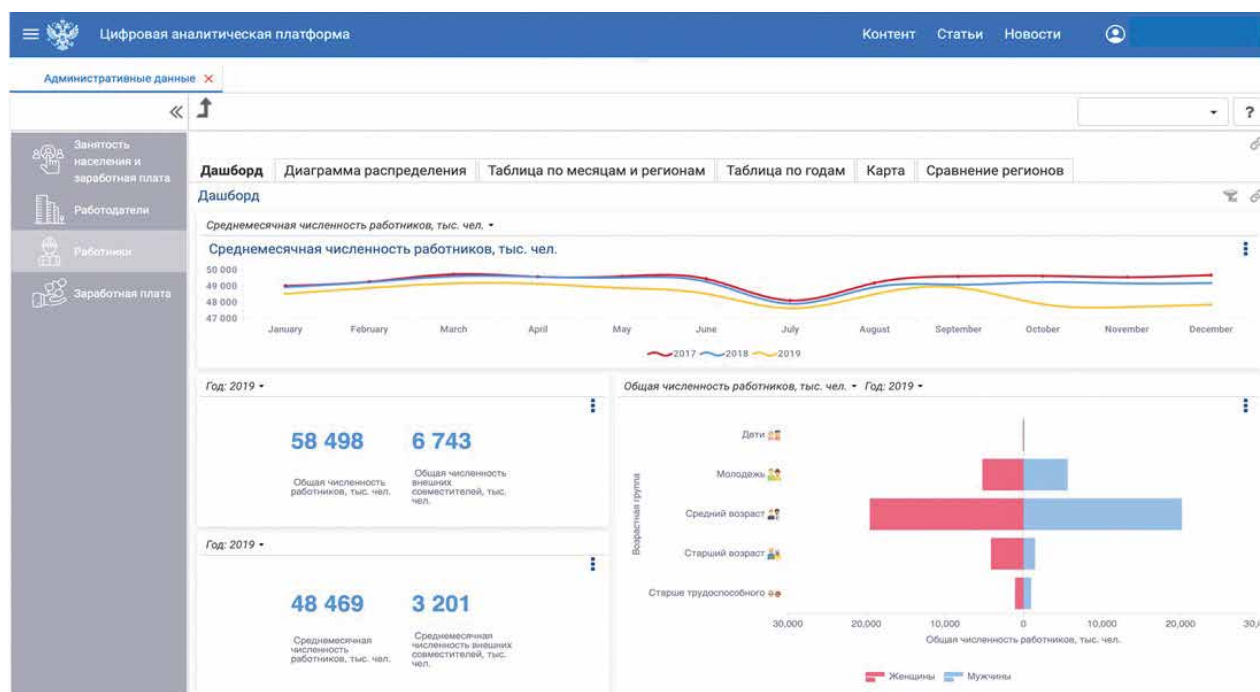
Цифровая аналитическая платформа
Контент Статьи Новости

Административные данные ×

«

?

Занятость населения и заработная плата
Работодатели
Работники
Заработная плата

Дашборд | Диаграмма распределения | Таблица по месяцам и регионам | Таблица по годам | Карта | Сравнение регионов

Дашборд

Среднемесячная численность работников, тыс. чел. ▾

Среднемесячная численность работников, тыс. чел.

50 000
49 000
48 000
47 000
January February March April May June July August September October November December

2017 2018 2019

Год: 2019 ▾

58 498
Общая численность работников, тыс. чел.

6 743
Общая численность внешних совместителей, тыс. чел.

Год: 2019 ▾

48 469
Среднемесячная численность работников, тыс. чел.

3 201
Среднемесячная численность внешних совместителей, тыс. чел.

Общая численность работников, тыс. чел. ▾ Год: 2019 ▾

Дети
Молодежь
Средний возраст
Старший возраст
Старше трудоспособного

Возрастная группа

30,000 20,000 10,000 0 10,000 20,000 30,0

Общая численность работников, тыс. чел.

Женщины Мужчины